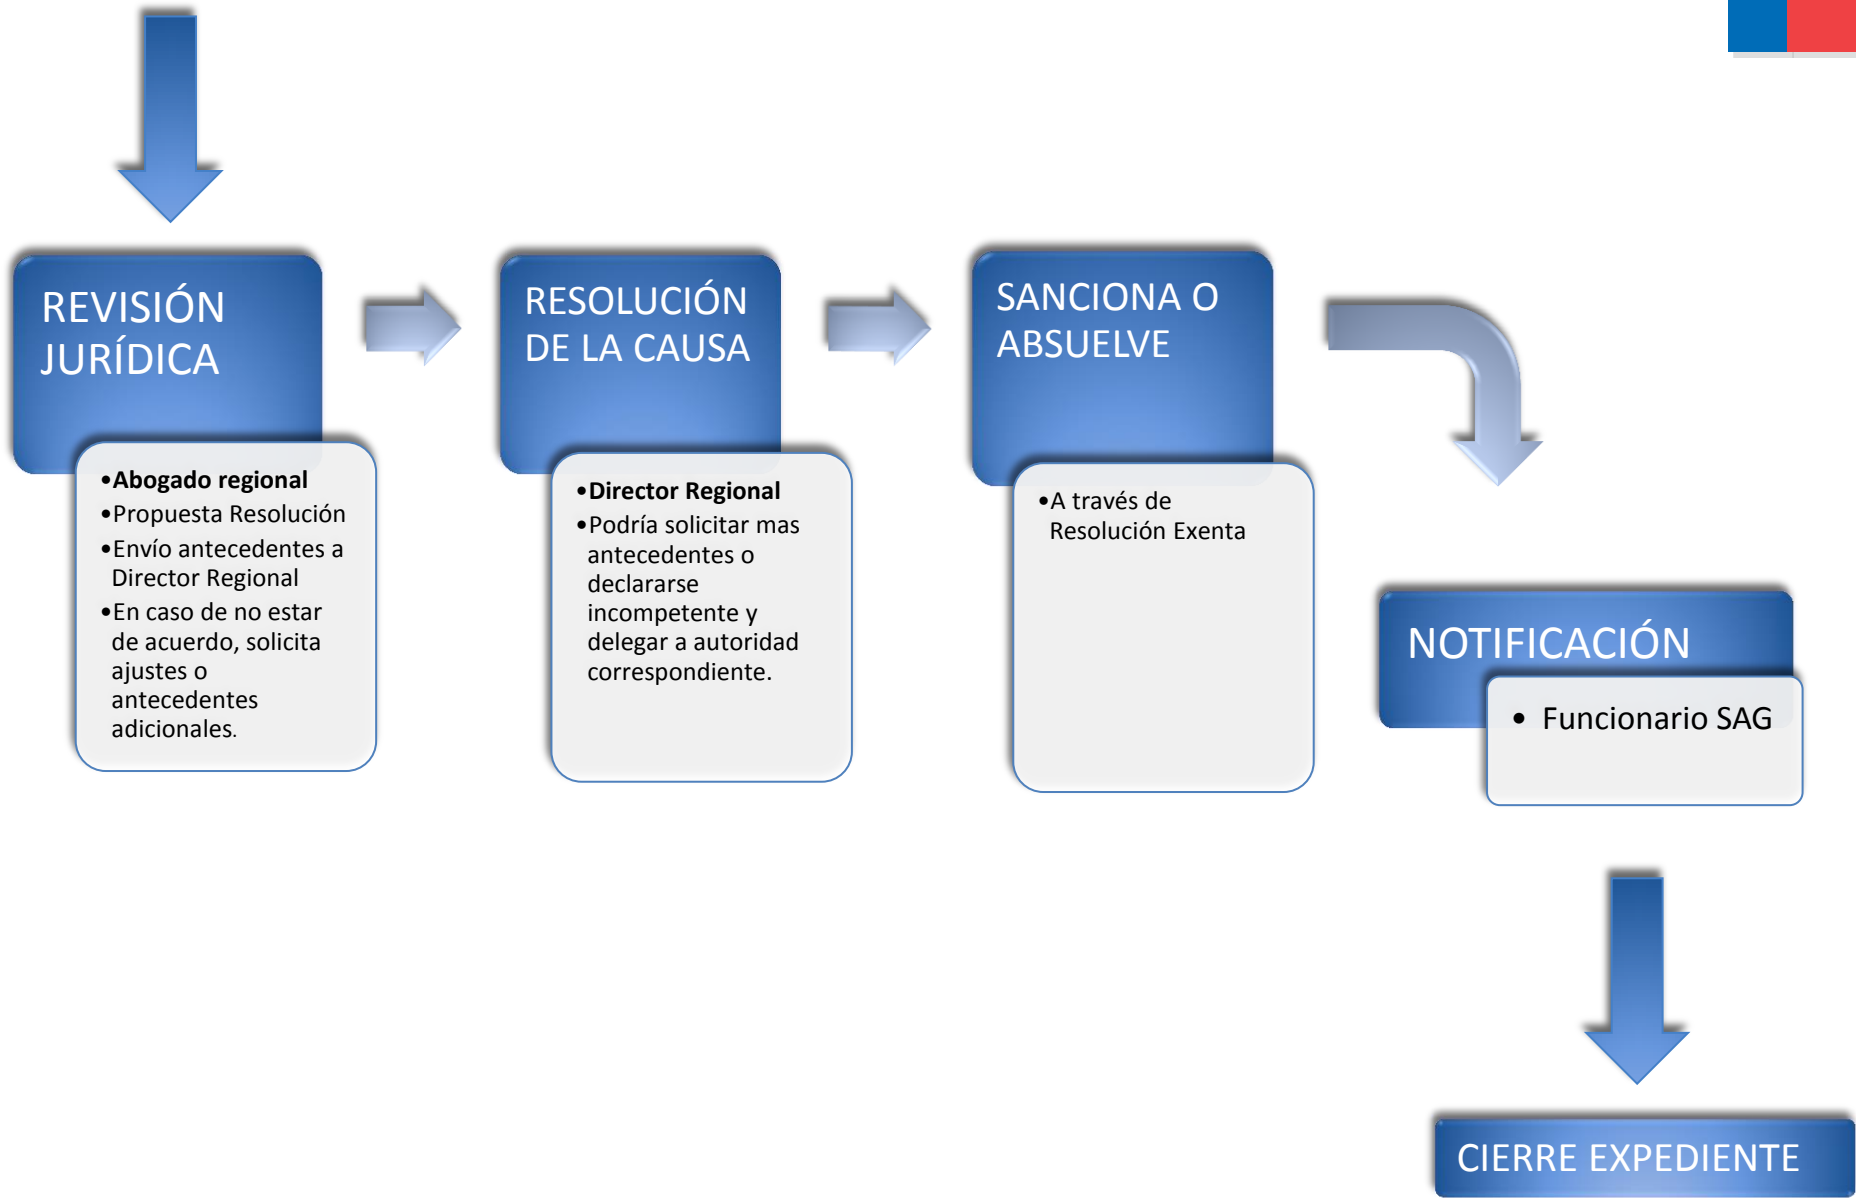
REVISIÓN JURÍDICA

•Abogado regional
•Propuesta Resolución
•Envío antecedentes a Director Regional
•En caso de no estar de acuerdo, solicita ajustes o antecedentes adicionales.

RESOLUCIÓN DE LA CAUSA

•Director Regional
•Podría solicitar mas antecedentes o declararse incompetente y delegar a autoridad correspondiente.

SANCIONA O ABSUELVE

•A través de Resolución Exenta

NOTIFICACIÓN

• Funcionario SAG

CIERRE EXPEDIENTE